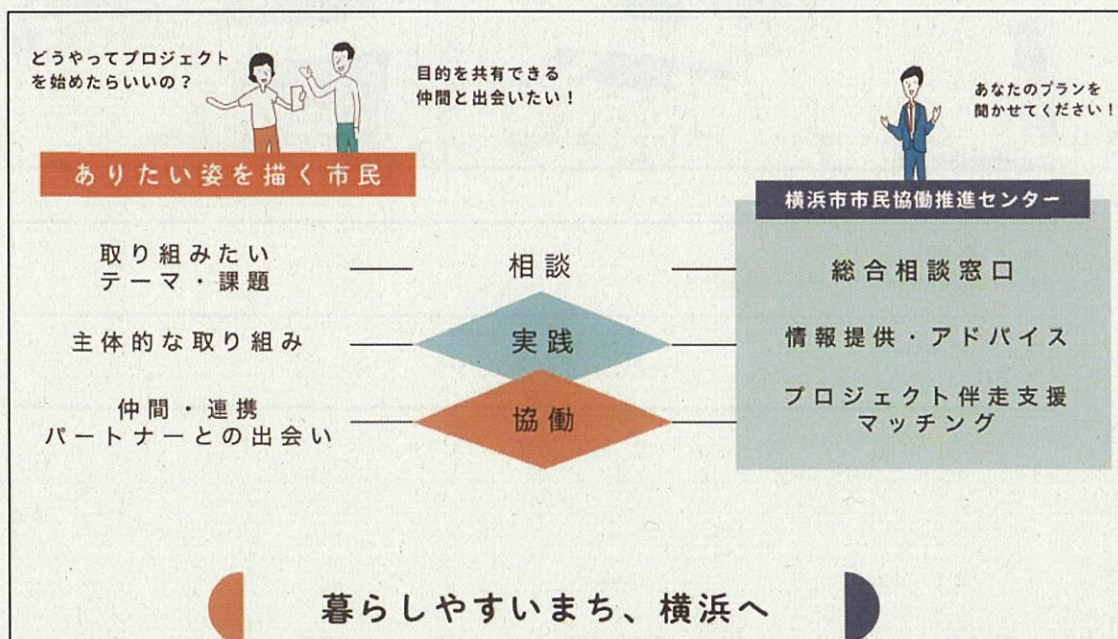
どうやってプロジェクトを始めたらいいの？

目的を共有できる仲間と出会いたい！

あなたのプランを聞かせてください！

ありたい姿を描く市民

横浜市市民協働推進センター

取り組みたいテーマ・課題

相談

総合相談窓口

主体的な取り組み

実践

情報提供・アドバイス

仲間・連携パートナーとの出会い

協働

プロジェクト伴走支援マッチング

暮らしやすいまち、横浜へ